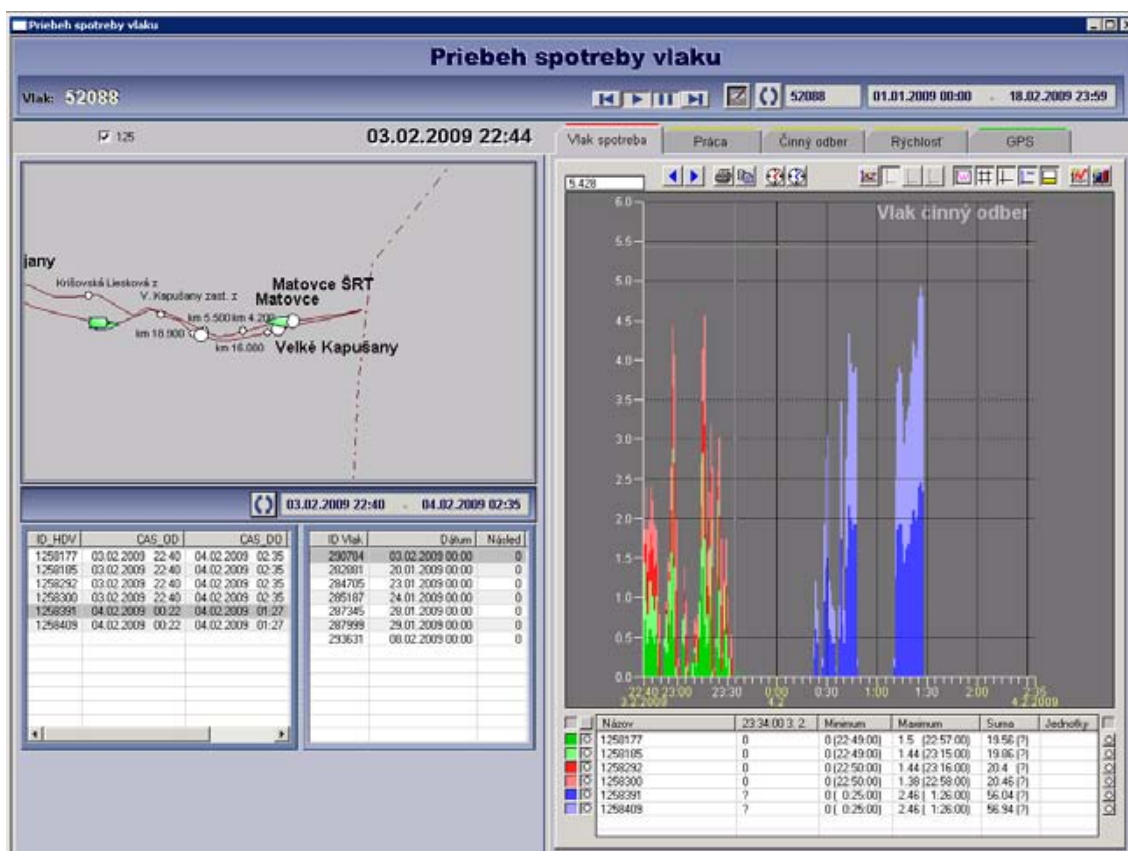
Priebeh spotreby vlaku

Priebeh spotreby vlaku

Vlak: 52088

52088 | 01.01.2009 00:00 | 18.02.2009 23:59

125

03.02.2009 22:44

Vlak spotreba | Práca | Činný odber | Rýchlosť | GPS

5.428

Vlak činný odber

jany
Krišovská Liesková z
V. Kapušany zast. z
Matovce ŠRT
Matovce
km 5.500 km 4.200
km 18.900
km 16.000
Veľké Kapušany

03.02.2009 22:40 . 04.02.2009 02:35

| ID_HDV | CAS_OD | CAS_DO |
|---|---|---|
| 1258177 | 03.02.2009 22:40 | 04.02.2009 02:35 |
| 1258105 | 03.02.2009 22:40 | 04.02.2009 02:35 |
| 1258292 | 03.02.2009 22:40 | 04.02.2009 02:35 |
| 1258300 | 03.02.2009 22:40 | 04.02.2009 02:35 |
| 1258391 | 04.02.2009 00:22 | 04.02.2009 01:27 |
| 1258409 | 04.02.2009 00:22 | 04.02.2009 01:27 |

| ID Vlak | Dátum | Násled |
|---|---|---|
| 290704 | 03.02.2009 00:00 | 0 |
| 282881 | 20.01.2009 00:00 | 0 |
| 284705 | 23.01.2009 00:00 | 0 |
| 285187 | 24.01.2009 00:00 | 0 |
| 287345 | 28.01.2009 00:00 | 0 |
| 287999 | 29.01.2009 00:00 | 0 |
| 293631 | 08.02.2009 00:00 | 0 |

6.0
5.5
5.0
4.5
4.0
3.5
3.0
2.5
2.0
1.5
1.0
0.5
0.0
22:40 3.2.2009 23:00 23:30 0:00 4.2 0:30 1:00 1:30 2:00 2:35 4.2.2009

| Názov | 23:34:00 3. 2 | Minimum | Maximum | Suma | Jednotky |
|---|---|---|---|---|---|
| 1258177 | 0 | 0 (22:49:00) | 1.5 (22:57:00) | 19.56 (?) | |
| 1258105 | 0 | 0 (22:49:00) | 1.44 (23:15:00) | 19.06 (?) | |
| 1258292 | 0 | 0 (22:50:00) | 1.44 (23:16:00) | 20.4 (?) | |
| 1258300 | 0 | 0 (22:50:00) | 1.38 (22:58:00) | 20.46 (?) | |
| 1258391 | ? | 0 ( 0:25:00) | 2.46 ( 1:26:00) | 56.04 (?) | |
| 1258409 | ? | 0 ( 0:25:00) | 2.46 ( 1:26:00) | 56.94 (?) | |